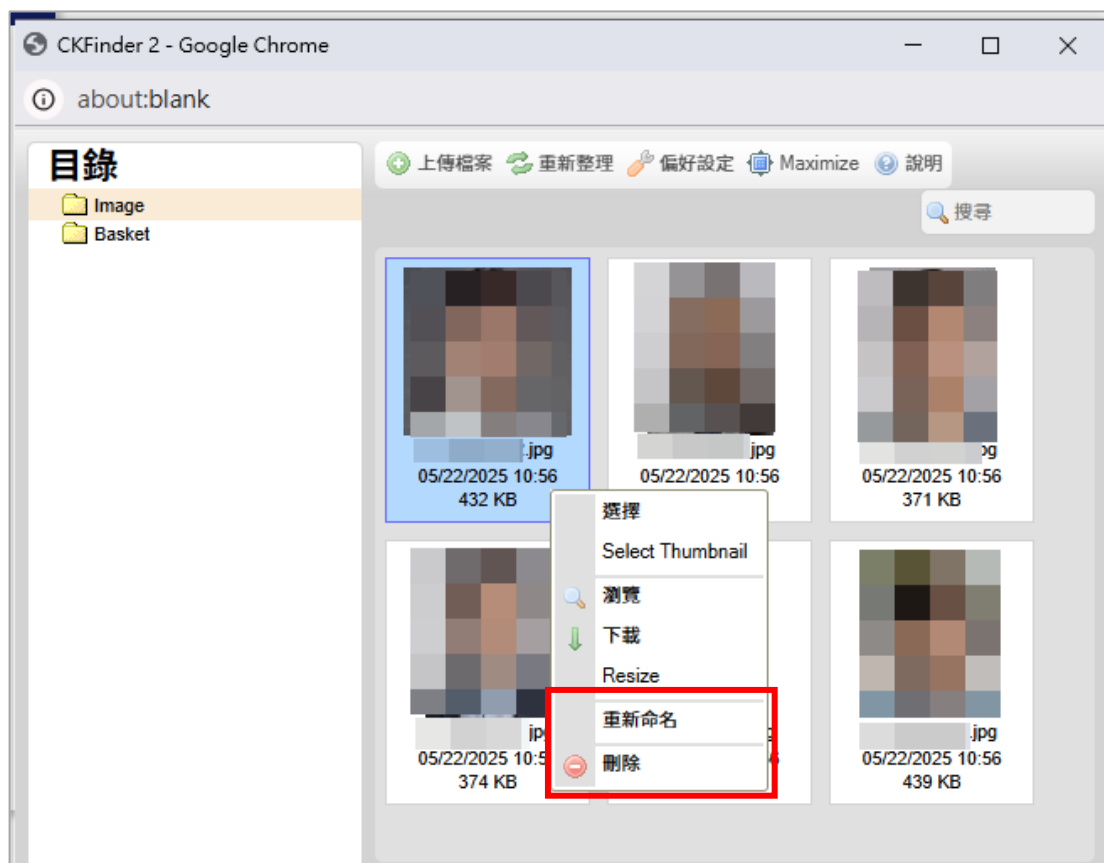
CKFinder 2 - Google Chrome

about:blank

目錄

Image

Basket

上傳檔案 重新整理 偏好設定 Maximize 說明

搜尋

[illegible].jpg
05/22/2025 10:56
432 KB

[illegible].jpg
05/22/2025 10:56

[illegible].jpg
05/22/2025 10:56
371 KB

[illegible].jpg
05/22/2025 10:5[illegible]
374 KB

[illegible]

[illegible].jpg
05/22/2025 10:56
439 KB

選擇
Select Thumbnail
瀏覽
下載
Resize
重新命名
刪除